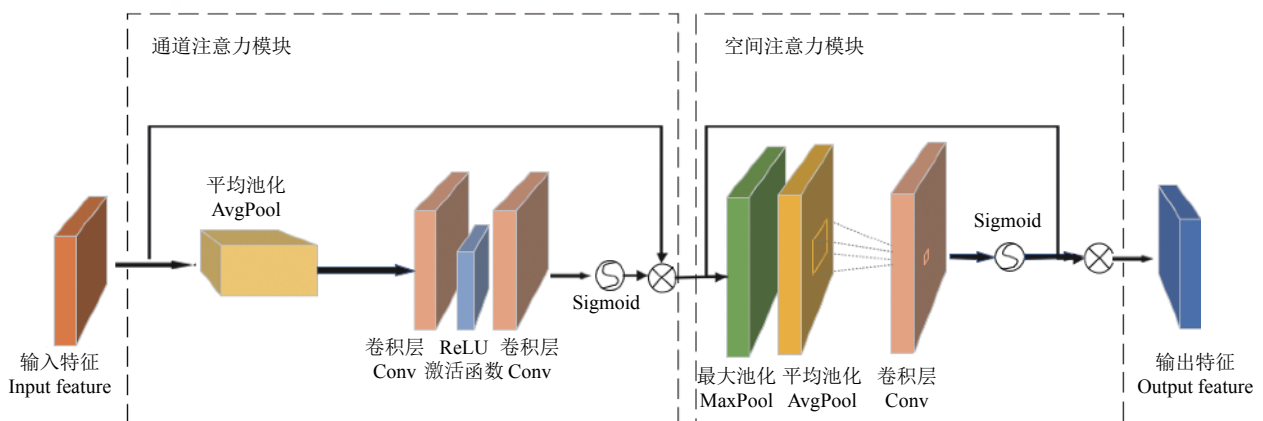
通道注意力模块

空间注意力模块

平均池化
AvgPool

输入特征
Input feature

卷积层
Conv

ReLU
激活函数

卷积层
Conv

Sigmoid

最大池化
MaxPool

平均池化
AvgPool

卷积层
Conv

Sigmoid

输出特征
Output feature